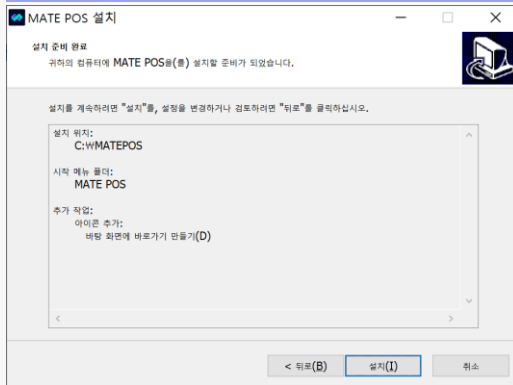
MATE POS 설치

설치 준비 완료

귀하의 컴퓨터에 MATE POS을(를) 설치할 준비가 되었습니다.

설치를 계속하려면 "설치"를, 설정을 변경하거나 검토하려면 "뒤로"를 클릭하십시오.

설치 위치:
C:₩MATEPOS

시작 메뉴 폴더:
MATE POS

추가 작업:
아이콘 추가:
바탕 화면에 바로가기 만들기(D)

< 뒤로(B)
설치(I)
취소